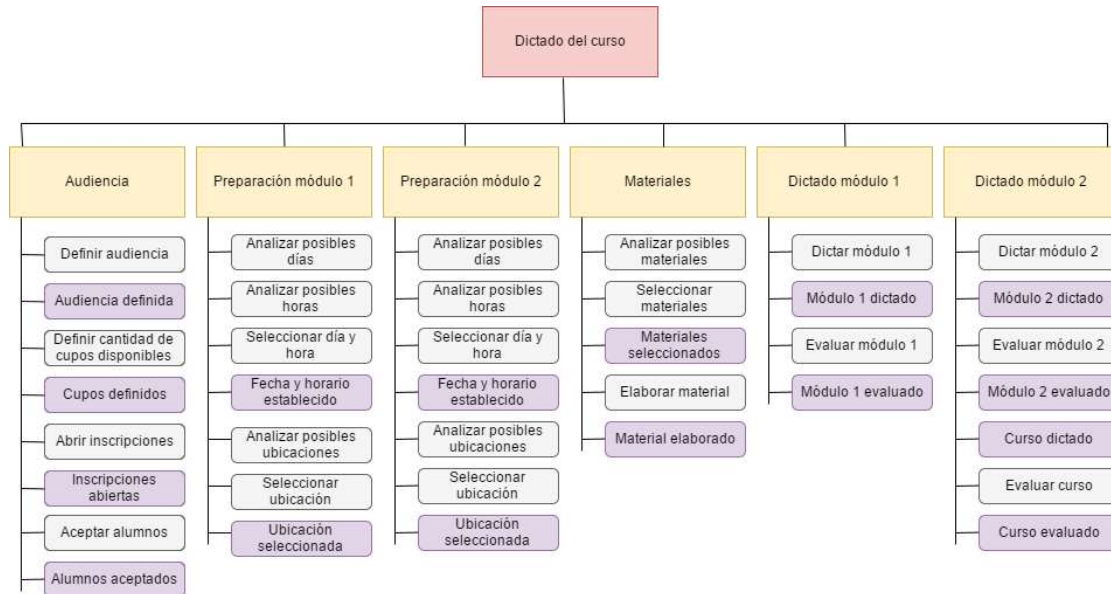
Dictado del curso

Audiencia

Definir audiencia

Audiencia definida

Definir cantidad de cupos disponibles

Cupos definidos

Abrir inscripciones

Inscripciones abiertas

Aceptar alumnos

Alumnos aceptados

Preparación módulo 1

Analizar posibles días

Analizar posibles horas

Seleccionar día y hora

Fecha y horario establecido

Analizar posibles ubicaciones

Seleccionar ubicación

Ubicación seleccionada

Preparación módulo 2

Analizar posibles días

Analizar posibles horas

Seleccionar día y hora

Fecha y horario establecido

Analizar posibles ubicaciones

Seleccionar ubicación

Ubicación seleccionada

Materiales

Analizar posibles materiales

Seleccionar materiales

Materiales seleccionados

Elaborar material

Material elaborado

Dictado módulo 1

Dictar módulo 1

Módulo 1 dictado

Evaluar módulo 1

Módulo 1 evaluado

Dictado módulo 2

Dictar módulo 2

Módulo 2 dictado

Evaluar módulo 2

Módulo 2 evaluado

Curso dictado

Evaluar curso

Curso evaluado